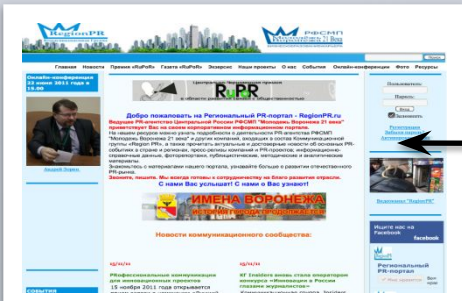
RegionPR

РФСМП

Главная Новости Премия «RuPoR» Газета «RuPoR» Экспресс Наши проекты О нас События Онлайн-конференции Фото Ресурсы

Онлайн-конференция 22 июня 2011 года в 15.00

Андрей Зорин

RuPR

Добро пожаловать на Региональный PR-портал - RegionPR.ru

Ведущее PR-агентство Центральной России РФСМП "Молодежь Воронежа 21 века" приветствует Вас на своем корпоративном информационном портале.

На нашем ресурсе можно узнать подробности о деятельности PR-агентства РФСМП "Молодежь Воронежа 21 века" и других компаний, входящих в состав коммуникационной группы «Region PR», а также прочитать актуальные и достоверные новости об основных PR-событиях в стране и регионах, пресс-релизы компаний и PR-проектов, информационно-справочные данные, фоторепортажи, публицистические, методические и аналитические материалы.

Знакомьтесь с материалами нашего портала, уважайте больше в развитие отечественного PR-рынка.

Звоните, пишите. Мы всегда готовы к сотрудничеству на благо развития отрасли.

С нами Вас услышат! С нами о Вас узнают!

ИМЕНА ВОРОНЕЖА

Новости коммуникационного сообщества:

Региональный PR-портал

Регистрация
Забыли пароль?

Facebook

События

Пароль:

Вход

Запомнить

Вконтакте "RegionPR"

Ищите нас на Facebook